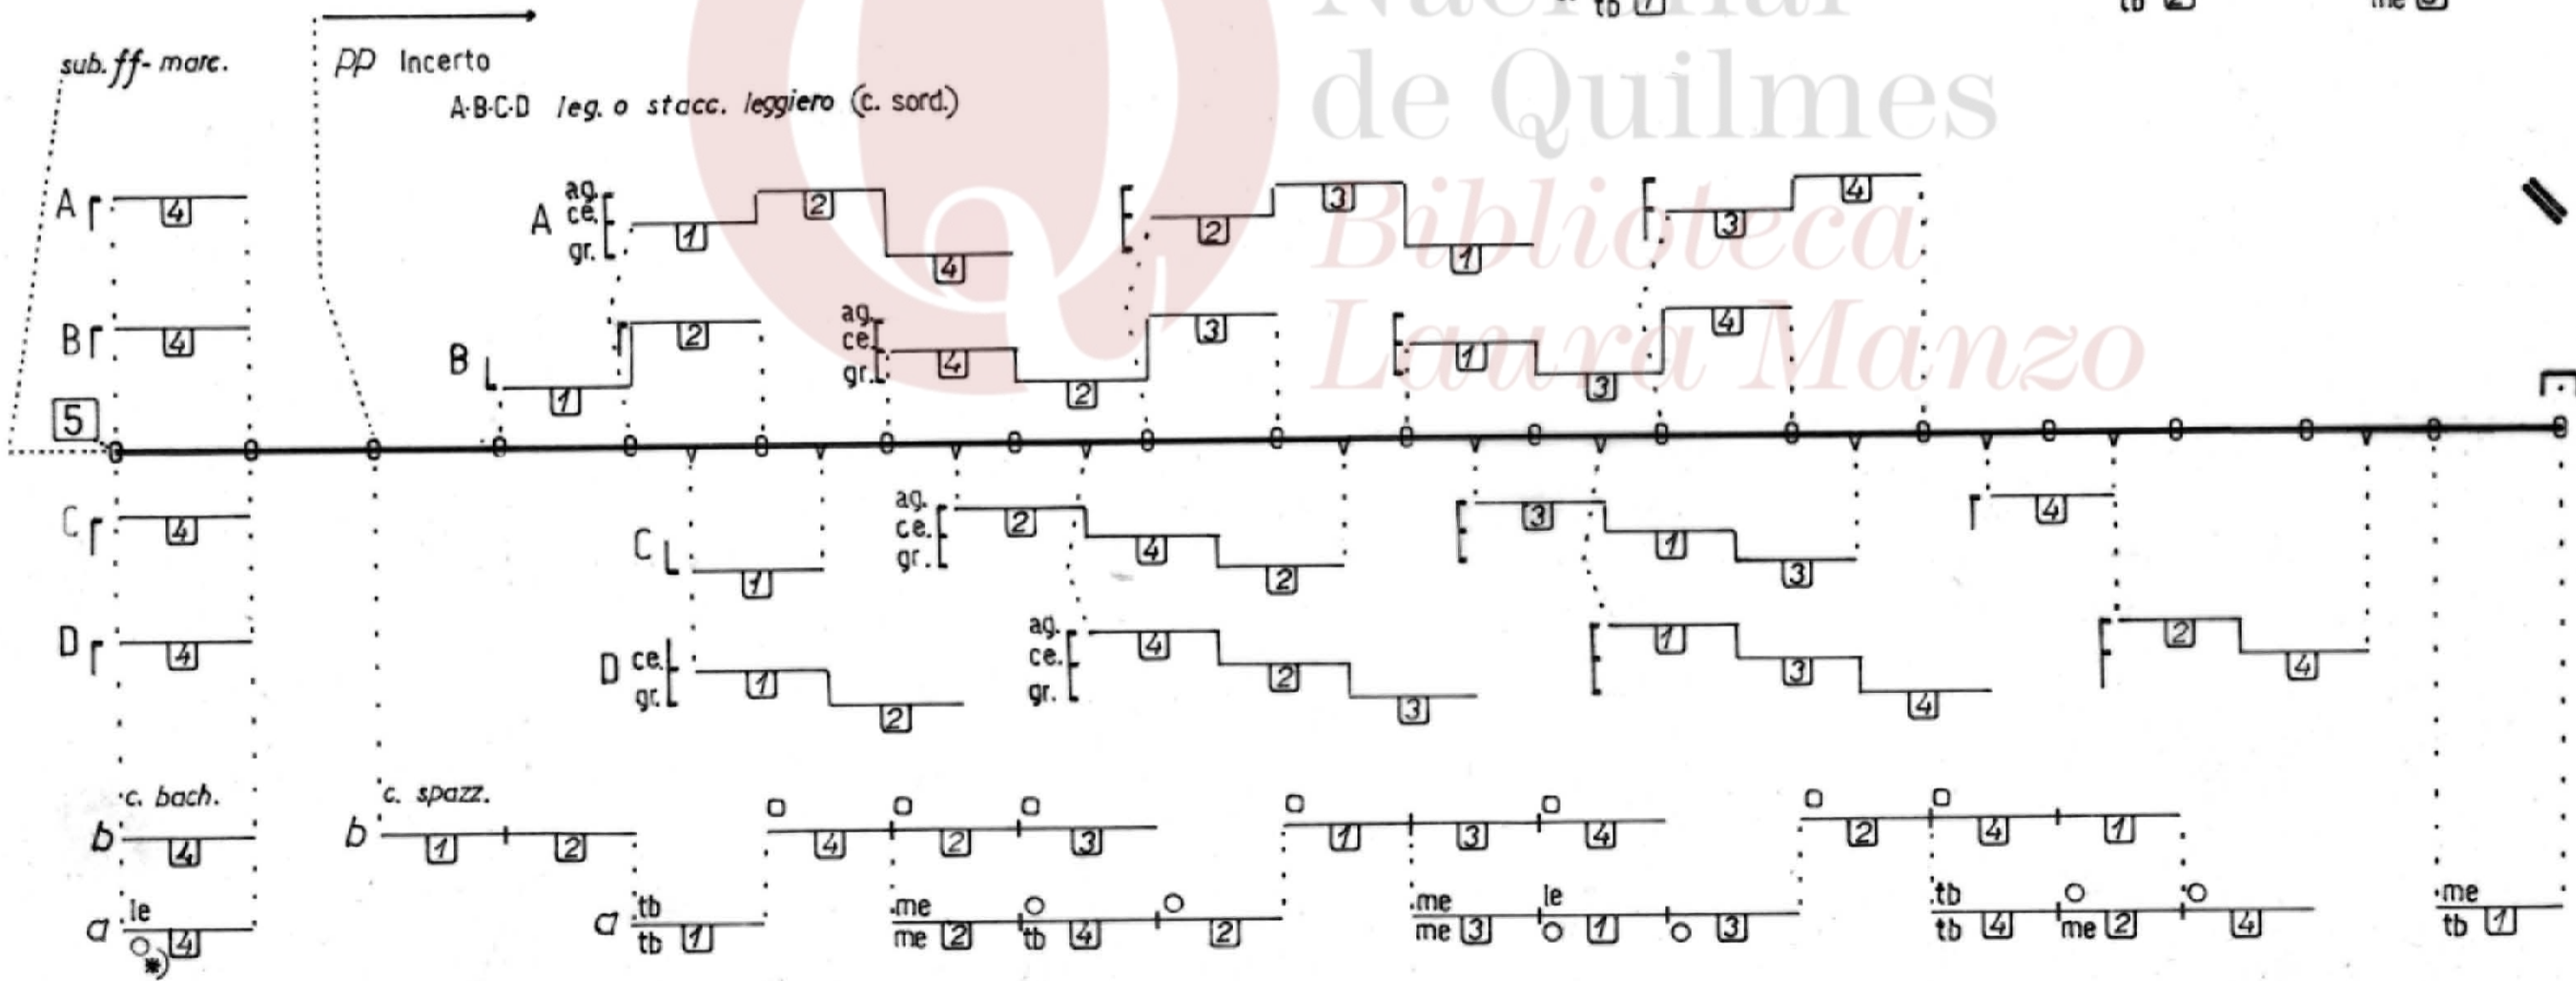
tb 1 tb 2 me 3

Nacional de Quilmes Biblioteca Laura Manzo

sub. ff- marc.

pp Incerto

A-B-C-D leg. o stacc. leggiero (c. sord.)

A 4

A ag. ce. gr. 1 2 4 2 3 1 3 4

B 4

B 1 2 ag. ce. gr. 4 2 3 1 3 4

5

C 4

C 1 ag. ce. gr. 2 4 2 3 1 3 4

D 4

D ce. gr. 1 2 ag. ce. gr. 4 2 3 1 3 4 2 4

c. bach.

b 4

c. spazz.

b 1 2 4 2 3 1 3 4 2 4 1

a le 4 *)

a tb tb 1 me me 2 tb 4 2 me me 3 le 1 3 tb tb 4 me 2 4 me tb 1